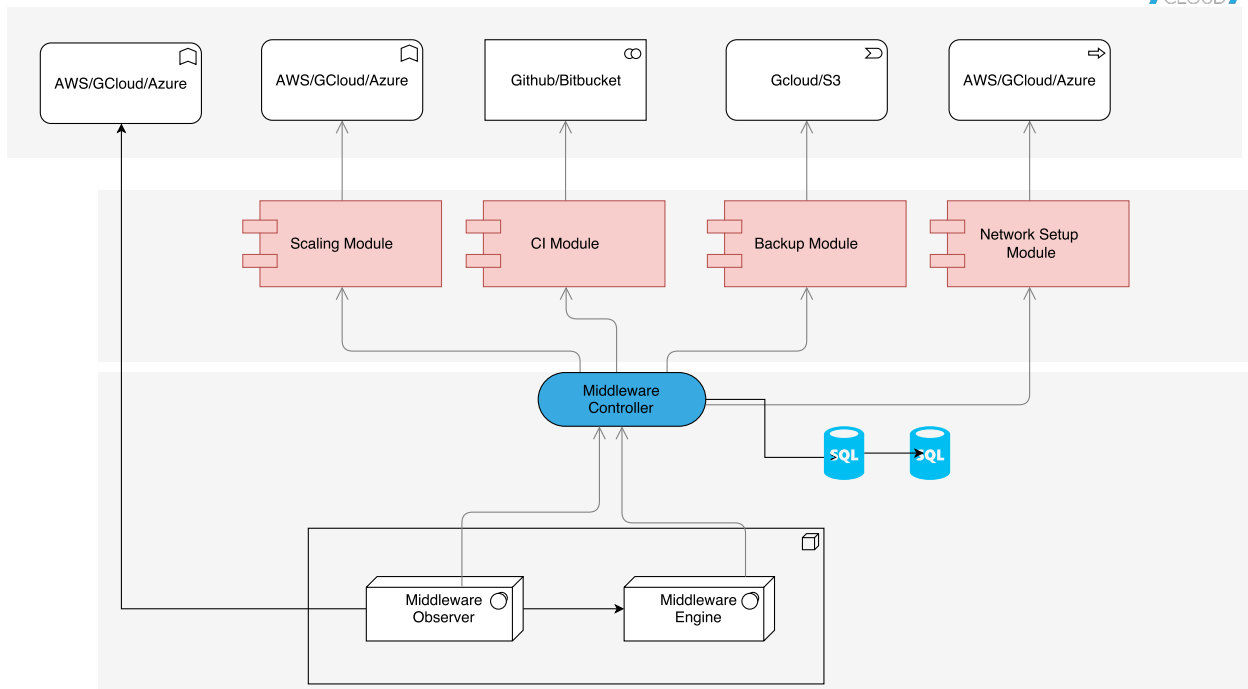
CLOUD

AWS/GCloud/Azure

AWS/GCloud/Azure

Github/Bitbucket

Gcloud/S3

AWS/GCloud/Azure

Scaling Module

CI Module

Backup Module

Network Setup Module

Middleware Controller

SQL

SQL

Middleware Observer

Middleware Engine